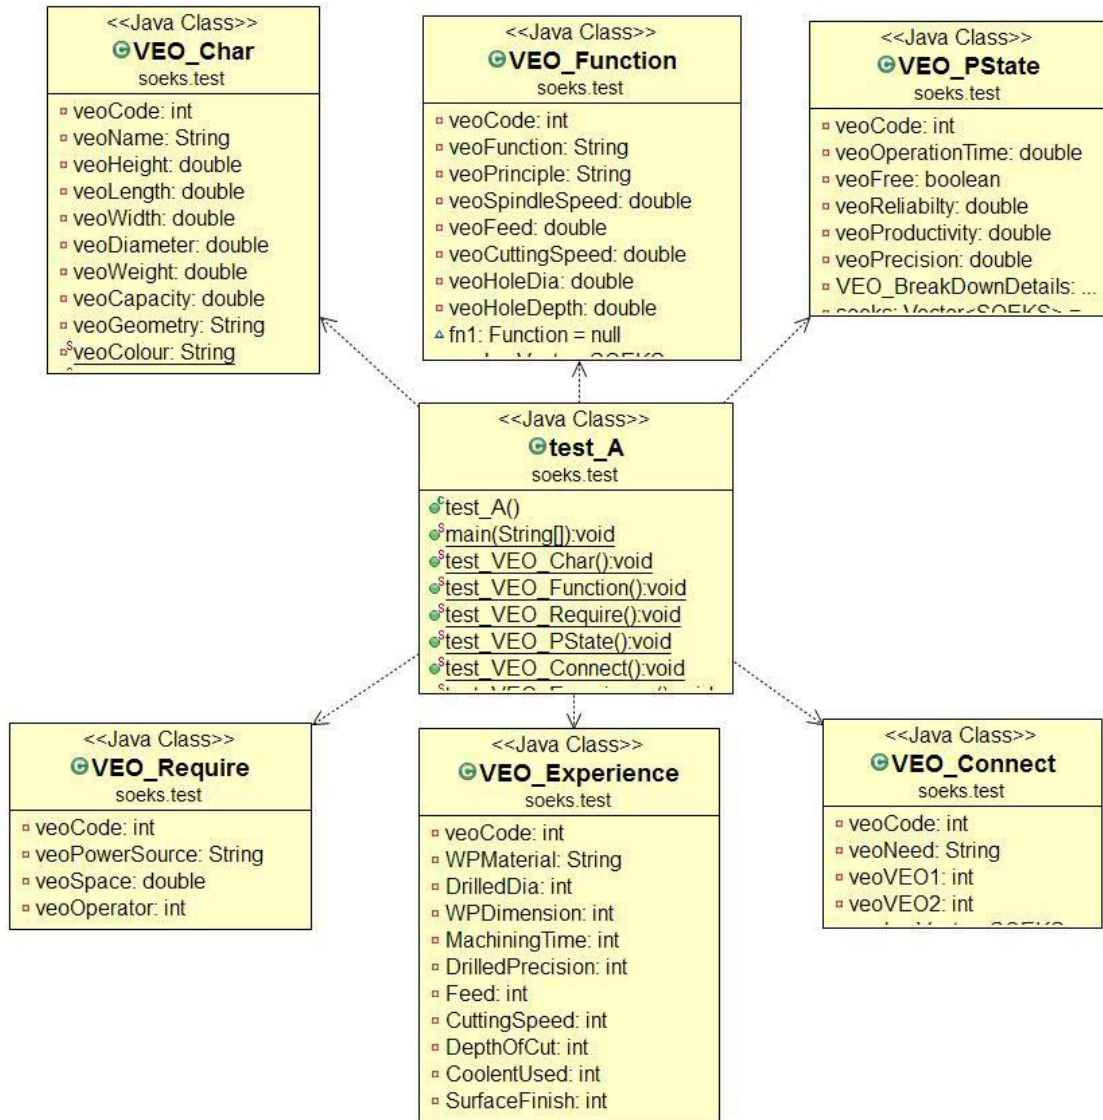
<<Java Class>>
VEO_Char
soeks.test
veoCode: int
veoName: String
veoHeight: double
veoLength: double
veoWidth: double
veoDiameter: double
veoWeight: double
veoCapacity: double
veoGeometry: String
veoColour: String

<<Java Class>>
VEO_Function
soeks.test
veoCode: int
veoFunction: String
veoPrinciple: String
veoSpindleSpeed: double
veoFeed: double
veoCuttingSpeed: double
veoHoleDia: double
veoHoleDepth: double
fn1: Function = null

<<Java Class>>
VEO_PState
soeks.test
veoCode: int
veoOperationTime: double
veoFree: boolean
veoReliabilty: double
veoProductivity: double
veoPrecision: double
VEO_BreakDownDetails: ...
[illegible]

<<Java Class>>
test_A
soeks.test
test_A()
main(String[]):void
test_VEO_Char():void
test_VEO_Function():void
test_VEO_Require():void
test_VEO_PState():void
test_VEO_Connect():void
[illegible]

<<Java Class>>
VEO_Require
soeks.test
veoCode: int
veoPowerSource: String
veoSpace: double
veoOperator: int

<<Java Class>>
VEO_Experience
soeks.test
veoCode: int
WPMaterial: String
DrilledDia: int
WPDimension: int
MachiningTime: int
DrilledPrecision: int
Feed: int
CuttingSpeed: int
DepthOfCut: int
CoolentUsed: int
SurfaceFinish: int

<<Java Class>>
VEO_Connect
soeks.test
veoCode: int
veoNeed: String
veoVEO1: int
veoVEO2: int
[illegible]